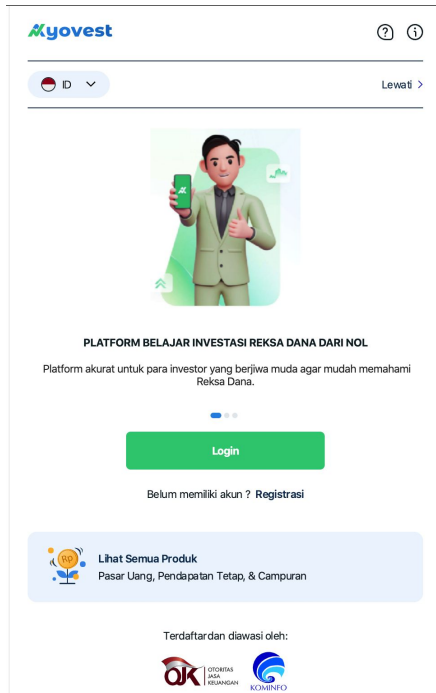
Myovest

ID

Lewati >

PLATFORM BELAJAR INVESTASI REKSA DANA DARI NOL

Platform akurat untuk para investor yang berjiwa muda agar mudah memahami Reksa Dana.

Login

Belum memiliki akun ? Registrasi

Lihat Semua Produk

Pasar Uang, Pendapatan Tetap, & Campuran

Terdaftardan diawasi oleh:

OJK OTORITAS JASA KEUANGAN

KOMINFO